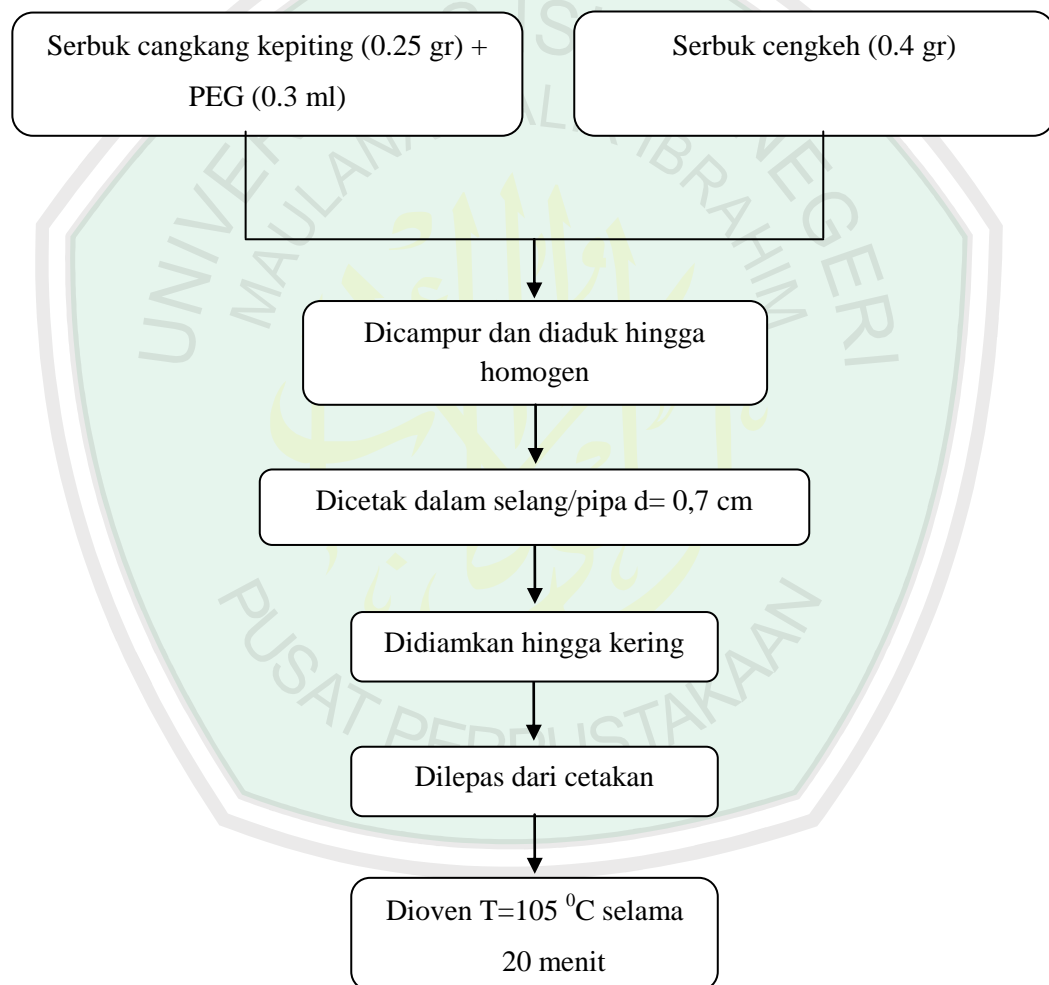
Serbuk cangkang kepiting (0.25 gr) + PEG (0.3 ml)

Serbuk cengkeh (0.4 gr)

Dicampur dan diaduk hingga homogen

Dicetak dalam selang/pipa d= 0,7 cm

Didiamkan hingga kering

Dilepas dari cetakan

Dioven T=105 $^0$C selama 20 menit